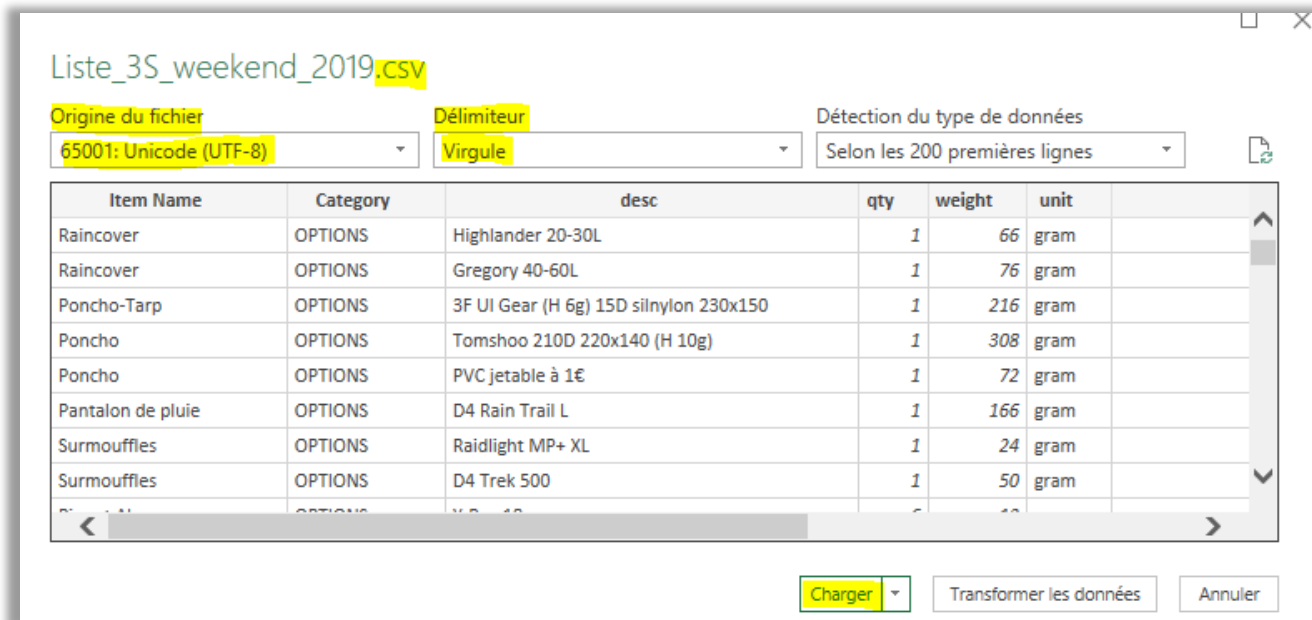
Liste_3S_weekend_2019.csv

Origine du fichier
65001: Unicode (UTF-8)

Délimiteur
Virgule

Détection du type de données
Selon les 200 premières lignes

| Item Name | Category | desc | qty | weight | unit |
|---|---|---|---|---|---|
| Raincover | OPTIONS | Highlander 20-30L | 1 | 66 | gram |
| Raincover | OPTIONS | Gregory 40-60L | 1 | 76 | gram |
| Poncho-Tarp | OPTIONS | 3F Ul Gear (H 6g) 15D silnylon 230x150 | 1 | 216 | gram |
| Poncho | OPTIONS | Tomshoo 210D 220x140 (H 10g) | 1 | 308 | gram |
| Poncho | OPTIONS | PVC jetable à 1€ | 1 | 72 | gram |
| Pantalon de pluie | OPTIONS | D4 Rain Trail L | 1 | 166 | gram |
| Surmouffles | OPTIONS | Raidlight MP+ XL | 1 | 24 | gram |
| Surmouffles | OPTIONS | D4 Trek 500 | 1 | 50 | gram |
| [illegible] | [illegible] | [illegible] | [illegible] | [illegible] | |

Charger
Transformer les données
Annuler